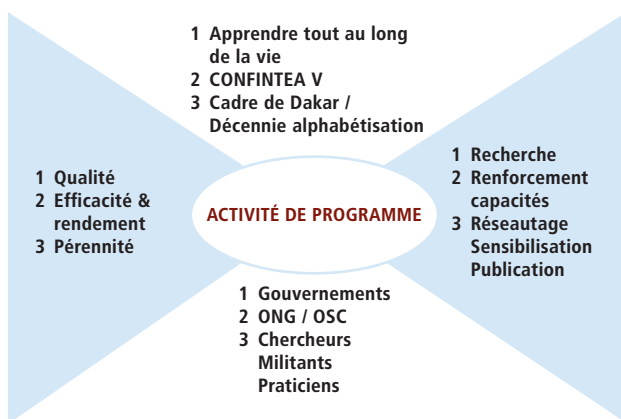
1 Apprendre tout au long de la vie
2 CONFINTEA V
3 Cadre de Dakar / Décennie alphabétisation

1 Qualité
2 Efficacité & rendement
3 Pérennité

ACTIVITÉ DE PROGRAMME

1 Recherche
2 Renforcement capacités
3 Réseautage Sensibilisation Publication

1 Gouvernements
2 ONG / OSC
3 Chercheurs Militants Praticiens